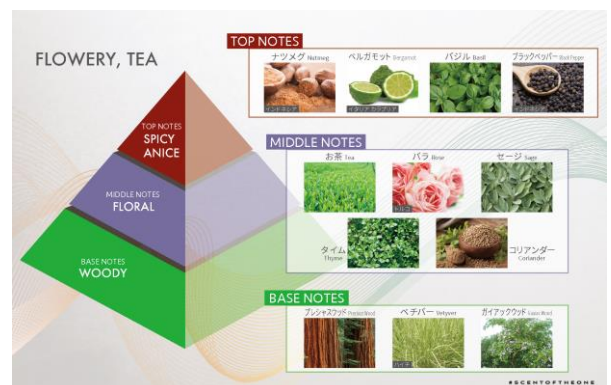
FLOWERY, TEA

TOP NOTES
SPICY
ANICE

MIDDLE NOTES
FLORAL

BASE NOTES
WOODY

TOP NOTES
ナツメグ Nutmeg
ベルガモット Bergamot
バジル Basil
ブラックペッパー Black Pepper
インドネシア
イタリア カラブリア

MIDDLE NOTES
お茶 Tea
バラ Rose
セージ Sage
タイム Thyme
コリアンダー Coriander

BASE NOTES
プレシャスウッド Precious Wood
ベチバー Vetiver
ガイアックウッド Guaiac Wood
ハイチ

#SCENTOFTHEONE